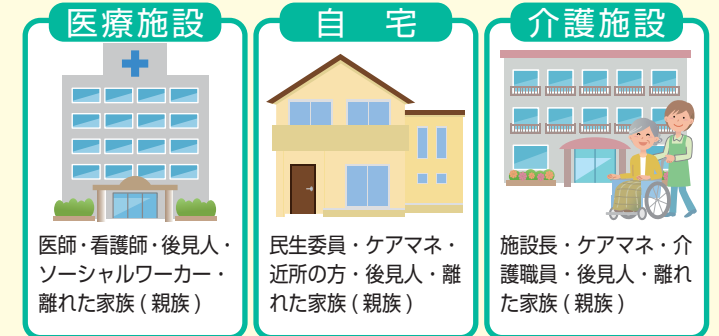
医療施設

医師・看護師・後見人・ソーシャルワーカー・離れた家族 ( 親族 )

自　宅

民生委員・ケアマネ・近所の方・後見人・離れた家族 ( 親族 )

介護施設

施設長・ケアマネ・介護職員・後見人・離れた家族 ( 親族 )